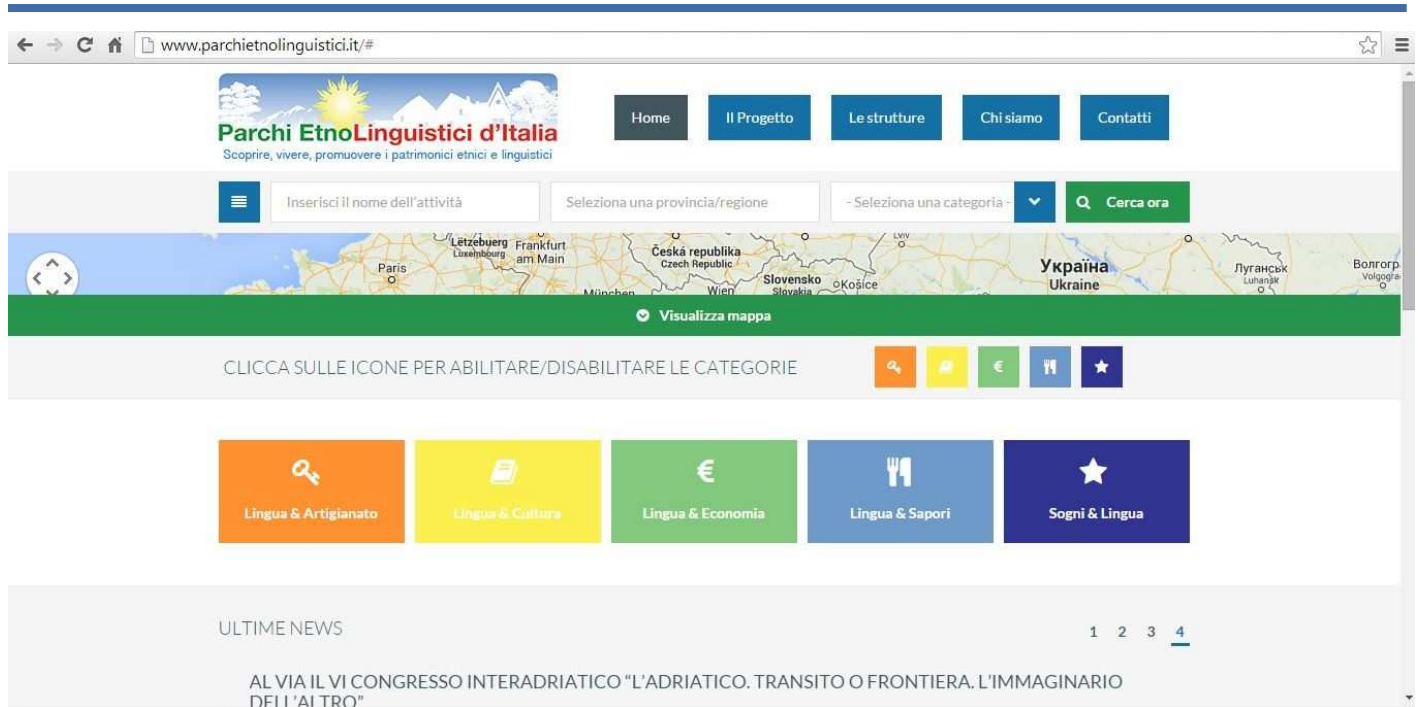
www.parchietnolinguistici.it/#

Parchi EtnoLinguistici d'Italia
Scoprire, vivere, promuovere i patrimonici etnici e linguistici

Home | Il Progetto | Le strutture | Chi siamo | Contatti

Inserisci il nome dell'attività
Seleziona una provincia/regione
- Seleziona una categoria -
Cerca ora

Lëtzebuerg Luxembourg
Frankfurt am Main
Paris
Česká republika Czech Republic
Slovensko Slovakia
Košice
München
Wien
Україна Ukraine
Луганськ Luhansk
Волгоград Volgograd
Lviv

Visualizza mappa

CLICCA SULLE ICONE PER ABILITARE/DISABILITARE LE CATEGORIE

€

Lingua & Artigianato
Lingua & Cultura
€
Lingua & Economia
Lingua & Sapori
Sogni & Lingua

ULTIME NEWS

1 2 3 4

AL VIA IL VI CONGRESSO INTERADRIATICO "L'ADRIATICO. TRANSITO O FRONTIERA. L'IMMAGINARIO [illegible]